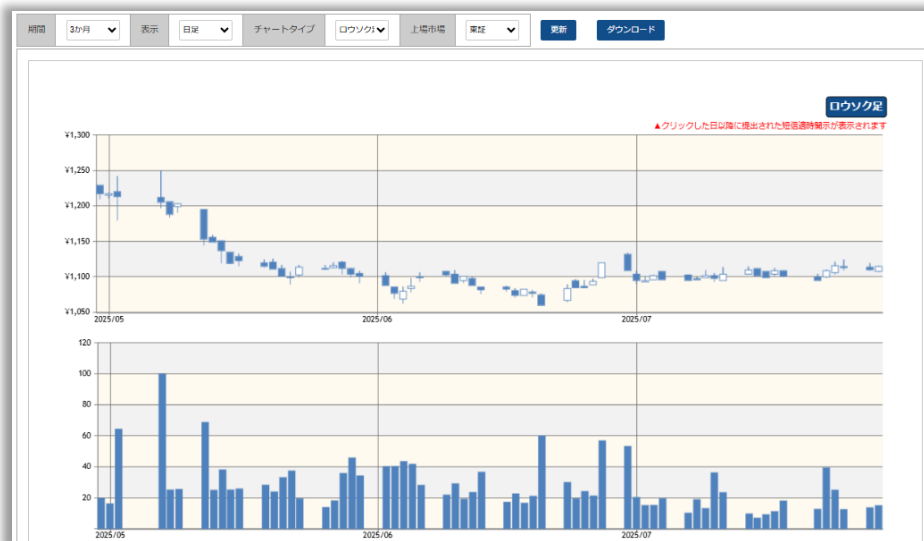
期間 3か月 表示 日足 チャートタイプ ロウソク足 上場市場 東証 更新 ダウンロード

ロウソク足

▲クリックした日以降に提出された短信適時開示が表示されます

¥1,300
¥1,250
¥1,200
¥1,150
¥1,100
¥1,050

2025/05 2025/06 2025/07

120
100
80
60
40
20

2025/05 2025/06 2025/07